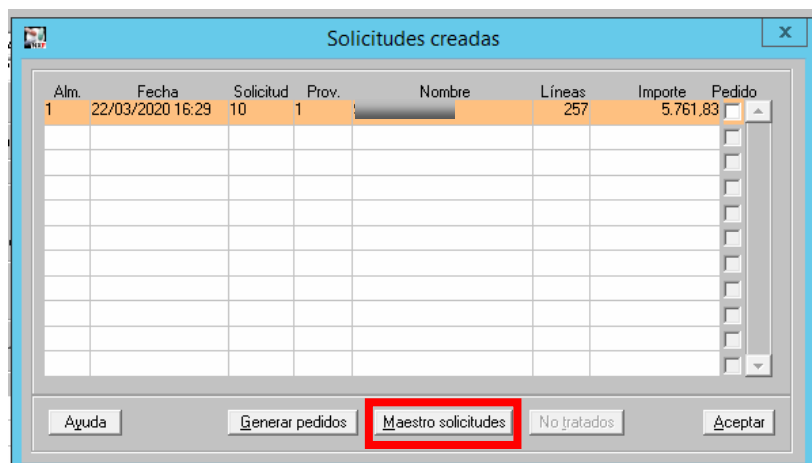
Solicitudes creadas

| Alm. | Fecha | Solicitud | Prov. | Nombre | Líneas | Importe | Pedido |
|---|---|---|---|---|---|---|---|
| 1 | 22/03/2020 16:29 | 10 | 1 | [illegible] | 257 | 5.761,83 | |

Ayuda Generar pedidos Maestro solicitudes No tratados Aceptar